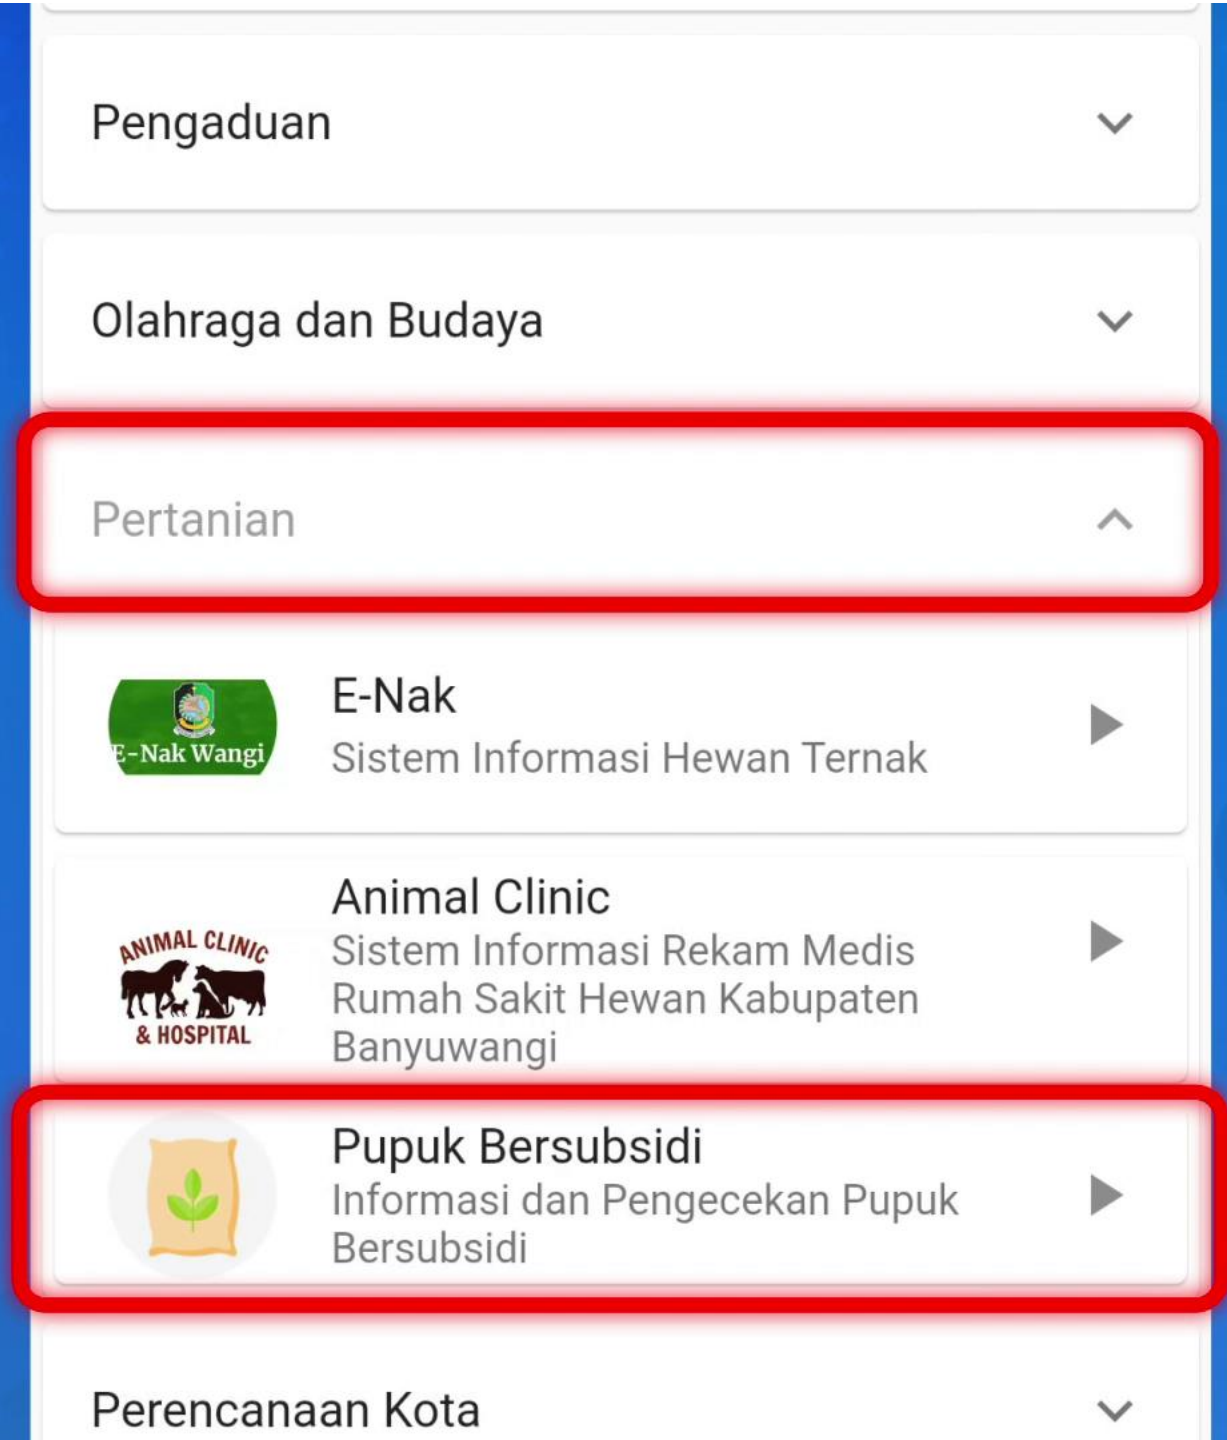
Pengaduan

Olahraga dan Budaya

Pertanian

E-Nak Wangi

E-Nak
Sistem Informasi Hewan Ternak

ANIMAL CLINIC & HOSPITAL

Animal Clinic
Sistem Informasi Rekam Medis Rumah Sakit Hewan Kabupaten Banyuwangi

Pupuk Bersubsidi
Informasi dan Pengecekan Pupuk Bersubsidi

Perencanaan Kota